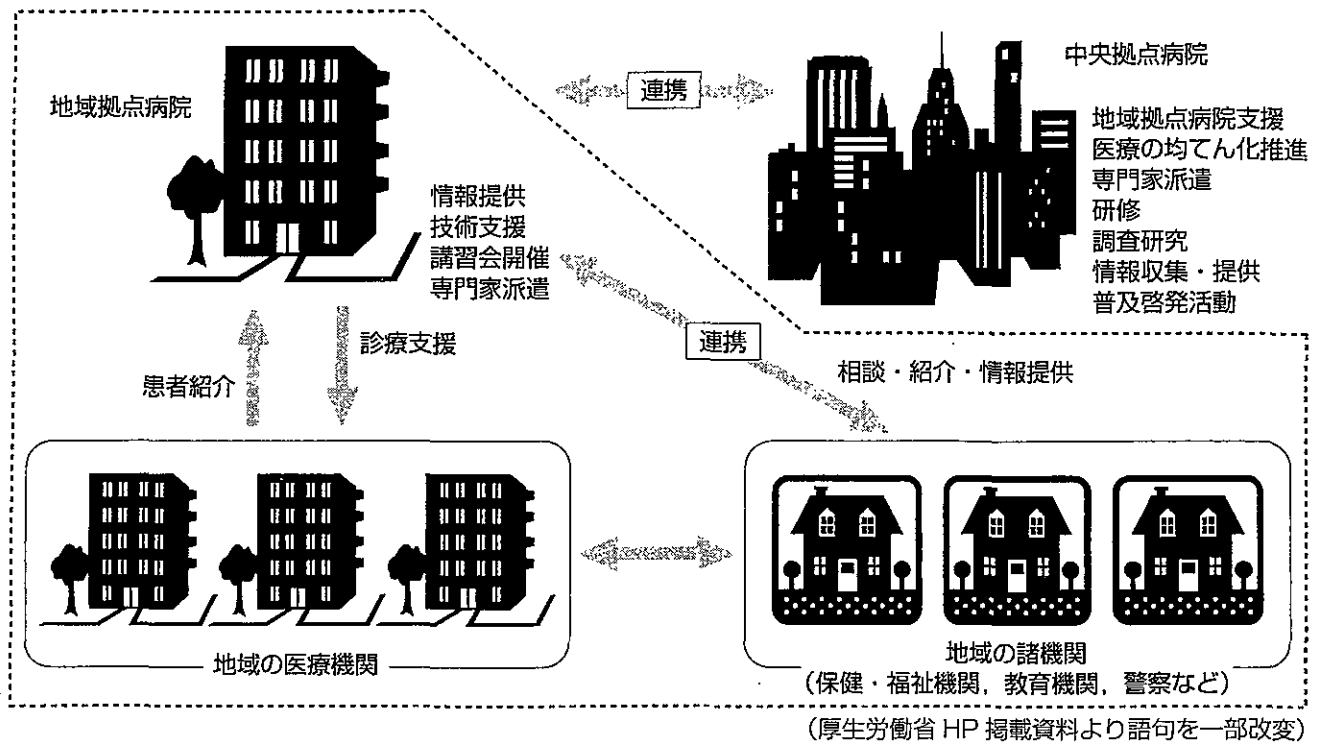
地域拠点病院

連携

中央拠点病院

地域拠点病院支援
医療の均てん化推進
専門家派遣
研修
調査研究
情報収集・提供
普及啓発活動

情報提供
技術支援
講習会開催
専門家派遣

連携

患者紹介

診療支援

相談・紹介・情報提供

地域の医療機関

地域の諸機関
（保健・福祉機関，教育機関，警察など）

（厚生労働省 HP 掲載資料より語句を一部改変）